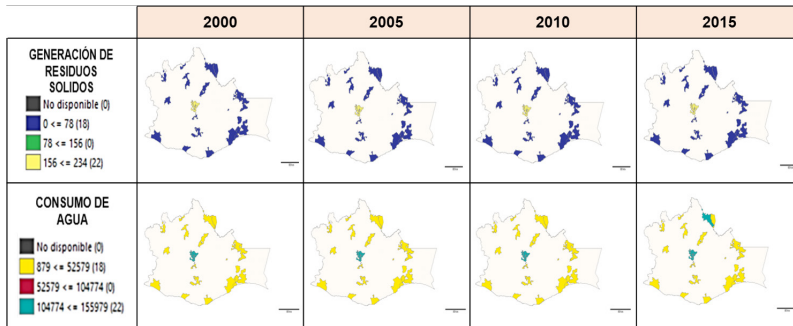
| | 2000 | 2005 | 2010 | 2015 |
|---|---|---|---|---|
| GENERACIÓN DE RESIDUOS SOLIDOS<br>No disponible (0)<br>0 <= 78 (18)<br>78 <= 156 (0)<br>156 <= 234 (22) | | | | |
| CONSUMO DE AGUA<br>No disponible (0)<br>879 <= 52579 (18)<br>52579 <= 104774 (0)<br>104774 <= 155979 (22) | | | | |